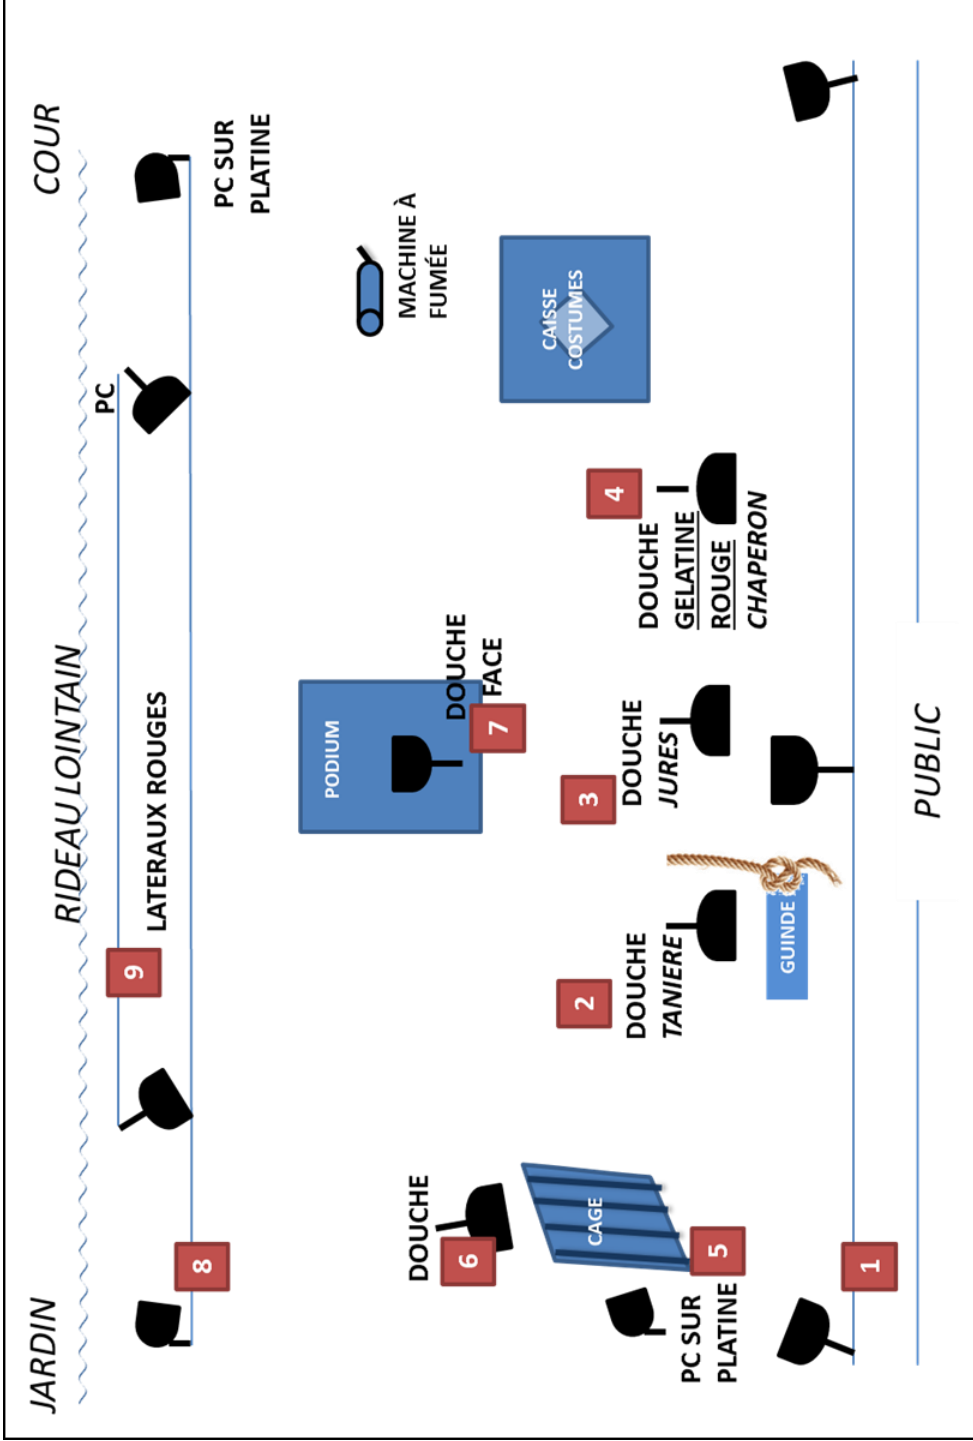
COUR

PC SUR PLATINE

MACHINE À FUMÉE

CAISSE COSTUMES

PC

4

DOUCHE GELATINE ROUGE CHAPERON

RIDEAU LOINTAIN

LATERAUX ROUGES

PODIUM

DOUCHE FACE

7

DOUCHE JURES

3

PUBLIC

9

GUINDE

DOUCHE TANIERE

2

DOUCHE

6

CAGE

5

8

1

PC SUR PLATINE

JARDIN